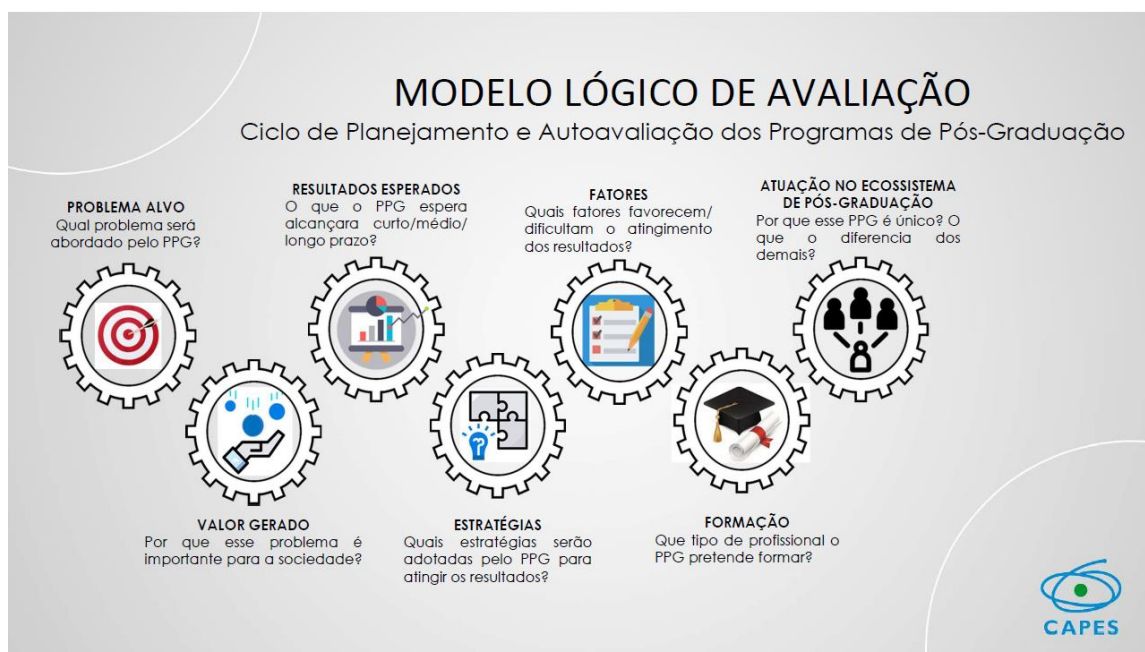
MODELO LÓGICO DE AVALIAÇÃO

Ciclo de Planejamento e Autoavaliação dos Programas de Pós-Graduação

PROBLEMA ALVO
Qual problema será abordado pelo PPG?

RESULTADOS ESPERADOS
O que o PPG espera alcançara curto/médio/ longo prazo?

FATORES
Quais fatores favorecem/ dificultam o atingimento dos resultados?

ATUAÇÃO NO ECOSSISTEMA DE PÓS-GRADUAÇÃO
Por que esse PPG é único? O que o diferencia dos demais?

VALOR GERADO
Por que esse problema é importante para a sociedade?

ESTRATÉGIAS
Quais estratégias serão adotadas pelo PPG para atingir os resultados?

FORMAÇÃO
Que tipo de profissional o PPG pretende formar?

CAPES